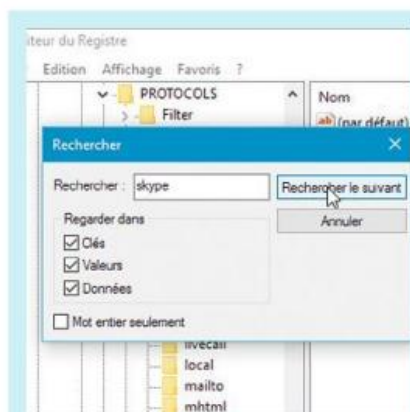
iteur du Registre

Edition Affichage Favoris ?

PROTOCOLS

Filter

Nom

(par défaut)

Rechercher

Rechercher : skype

Rechercher le suivant

Annuler

Regarder dans

Clés

Valeurs

Données

Mot entier seulement

livecall

local

mailto

mhtml